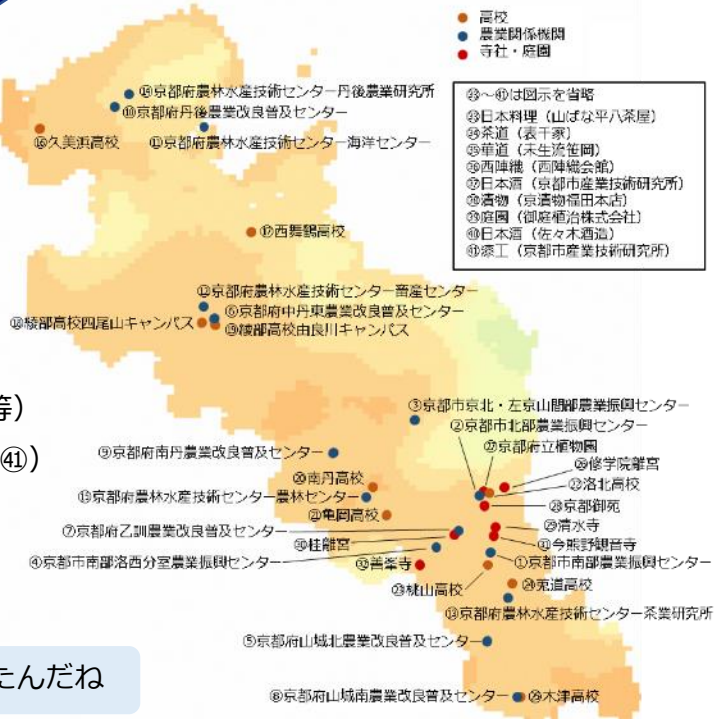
● 高校
● 農業関係機関
● 寺社・庭園

⑬〜㊶は図示を省略
㉝日本料理（山ばな平八茶屋）
㉞茶道（表千家）
㉟華道（未生流笹岡）
㊱西陣織（西陣織会館）
㊲日本酒（京都市産業技術研究所）
㊳漬物（京漬物福田本店）
㊴庭園（御庭植治株式会社）
㊵日本酒（佐々木酒造）
㊶漆工（京都市産業技術研究所）

⑮京都府農林水産技術センター丹後農業研究所
⑩京都府丹後農業改良普及センター
⑯久美浜高校
⑪京都府農林水産技術センター海洋センター
⑰西舞鶴高校
⑫京都府農林水産技術センター畜産センター
⑥京都府中丹東農業改良普及センター
⑱綾部高校四尾山キャンパス
⑲綾部高校由良川キャンパス
等）
㊶）
③京都市京北・左京山間部農業振興センター
②京都市北部農業振興センター
㉗京都府立植物園
⑨京都府南丹農業改良普及センター
⑳南丹高校
㉘修学院離宮
㉒洛北高校
⑭京都府農林水産技術センター農林センター
㉑亀岡高校
㉖京都御苑
⑦京都府乙訓農業改良普及センター
㉙清水寺
㉚桂離宮
㉛今熊野観音寺
④京都市南部洛西分室農業振興センター
㉜善峯寺
①京都市南部農業振興センター
㉓桃山高校
㉔莵道高校
⑬京都府農林水産技術センター茶業研究所
⑤京都府山城北農業改良普及センター
たんだね
⑧京都府山城南農業改良普及センター
㉕木津高校